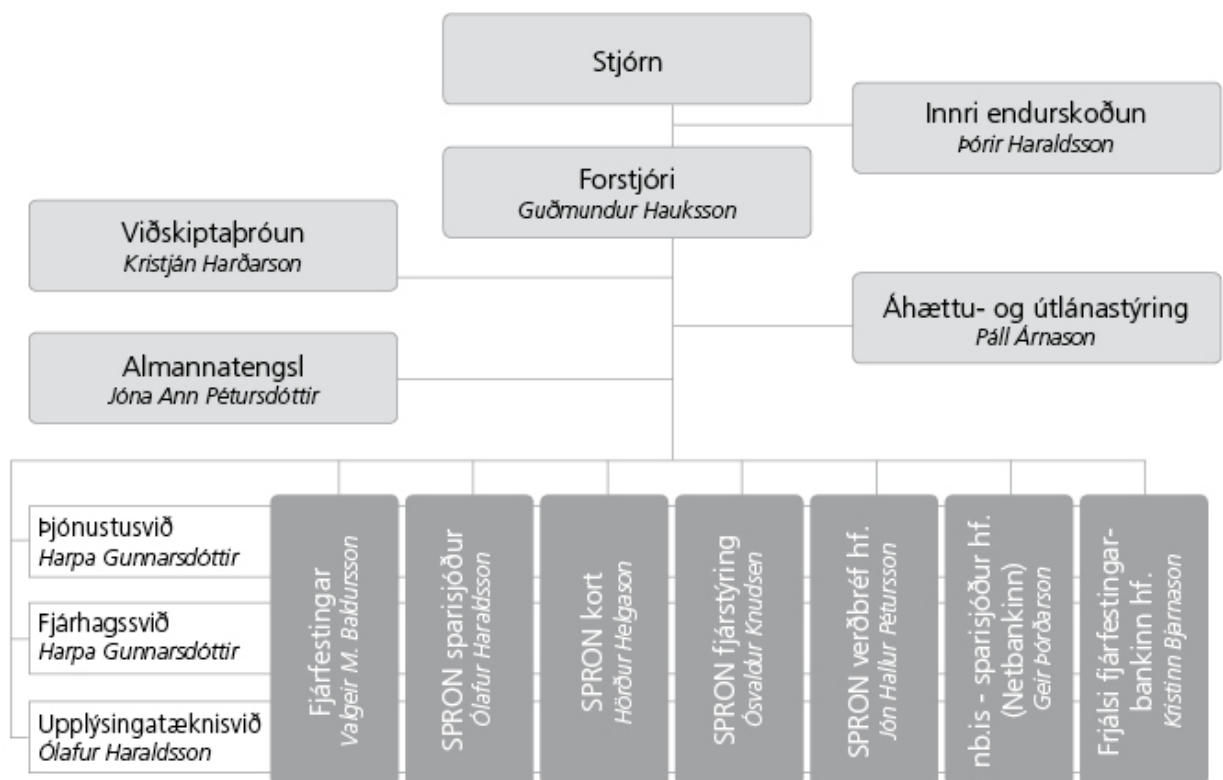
Stjórn

Innri endurskoðun
Þórir Haraldsson

Forstjóri
Guðmundur Hauksson

Viðskiptaþróun
Kristján Harðarson

Áhættu- og útlánastýring
Páll Árnason

Almannatengsl
Jóna Ann Pétursdóttir

Þjónustusvið
Harpa Gunnarsdóttir

Fjárhagssvið
Harpa Gunnarsdóttir

Upplýsingatæknisvið
Ólafur Haraldsson

Fjárfestingar
Valgeir M. Baldursson

SPRON sparisjóður
Ólafur Haraldsson

SPRON kort
Hörður Helgason

SPRON fjárstýring
Ósvaldur Knudsen

SPRON verðbréf hf.
Jón Hallur Pétursson

nb.is - sparisjóður hf.
(Netbankinn)
Geir Þórðarson

Frjálsi fjárfestingarbankinn hf.
Kristinn Bjarnason